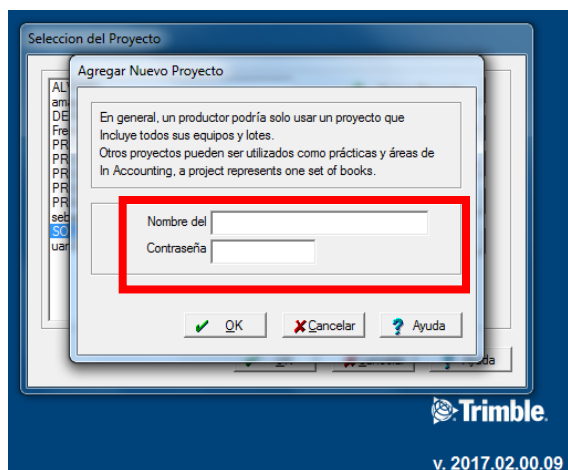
Seleccion del Proyecto

ALV
am
DE
Fre
PR
PR
PR
PR
PR
seb
SO
uar

Agregar Nuevo Proyecto

En general, un productor podría solo usar un proyecto que Incluye todos sus equipos y lotes.
Otros proyectos pueden ser utilizados como prácticas y áreas de In Accounting, a project represents one set of books.

Nombre del

Contraseña

OK
Cancelar
Ayuda

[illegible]
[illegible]
uda

Trimble.

v. 2017.02.00.09